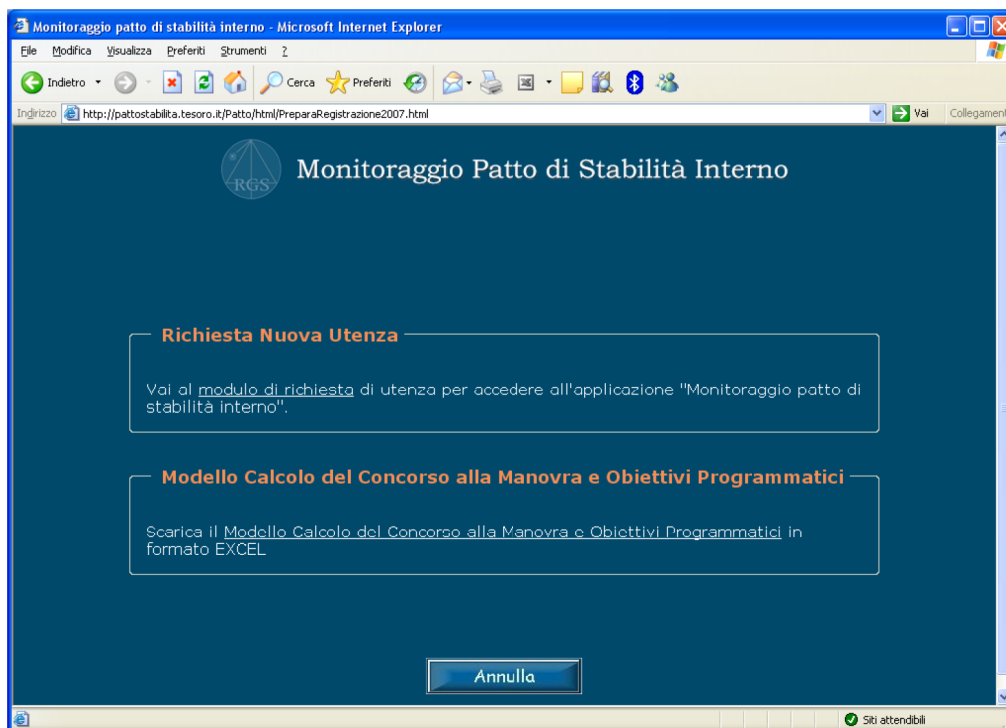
Monitoraggio patto di stabilità interno - Microsoft Internet Explorer

File Modifica Visualizza Preferiti Strumenti ?

Indietro Cerca Preferiti

Indirizzo http://pattostabilita.tesoro.it/Patto/html/PreparaRegistrazione2007.html Vai Collegamenti

RGS Monitoraggio Patto di Stabilità Interno

Richiesta Nuova Utenza

Vai al modulo di richiesta di utenza per accedere all'applicazione "Monitoraggio patto di stabilità interno".

Modello Calcolo del Concorso alla Manovra e Obiettivi Programmatici

Scarica il Modello Calcolo del Concorso alla Manovra e Obiettivi Programmatici in formato EXCEL

Annulla

Siti attendibili